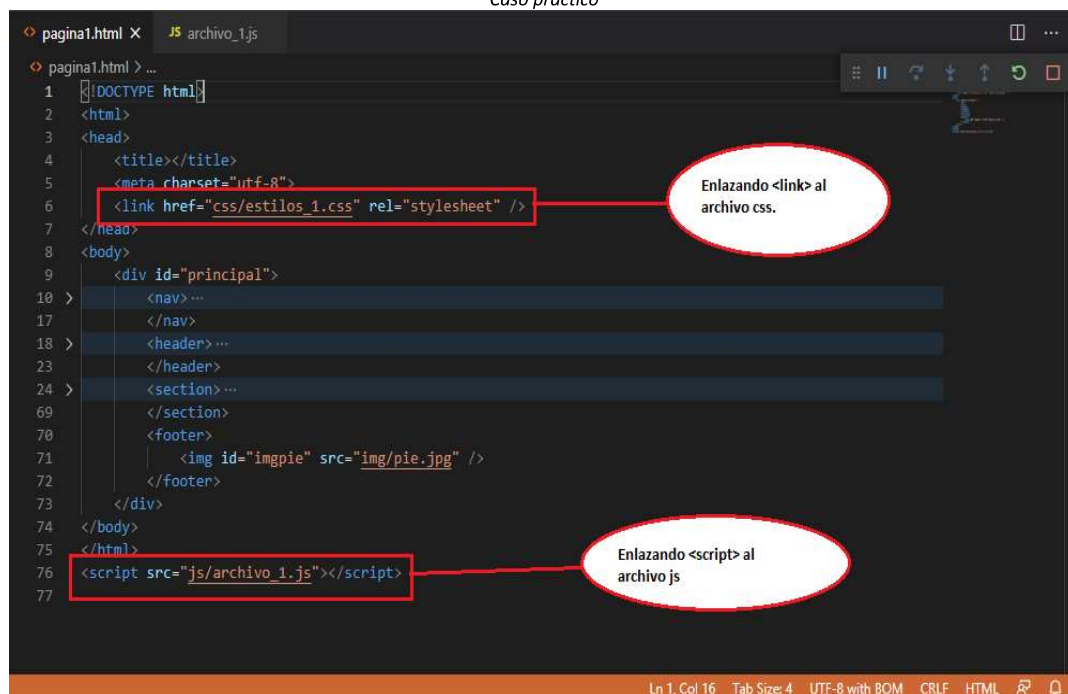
caso práctico

pagina1.html × JS archivo_1.js

pagina1.html > ...

1 <!DOCTYPE html>
2 <html>
3 <head>
4 <title></title>
5 <meta charset="utf-8">
6 <link href="css/estilos_1.css" rel="stylesheet" />
7 </head>
8 <body>
9 <div id="principal">
10 <nav>···
17 </nav>
18 <header>···
23 </header>
24 <section>···
69 </section>
70 <footer>
71 <img id="imgpie" src="img/pie.jpg" />
72 </footer>
73 </div>
74 </body>
75 </html>
76 <script src="js/archivo_1.js"></script>
77

Enlazando <link> al archivo css.

Enlazando <script> al archivo js

Ln 1, Col 16 Tab Size: 4 UTF-8 with BOM CRLF HTML